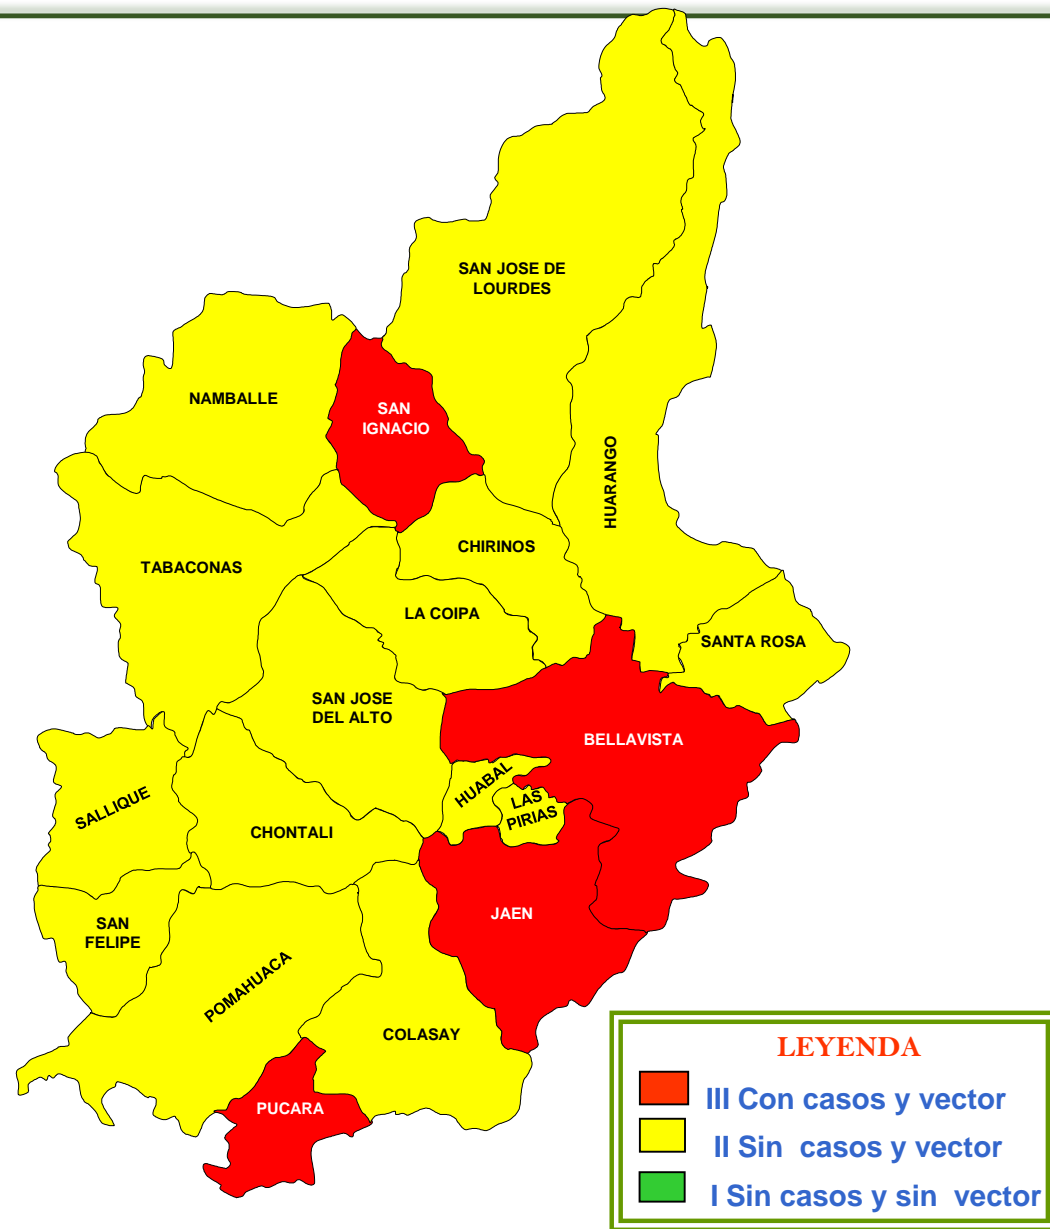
SAN JOSE DE LOURDES

NAMBALLE

SAN IGNACIO

HUARANGO

CHIRINOS

TABACONAS

LA COIPA

SANTA ROSA

SAN JOSE DEL ALTO

BELLAVISTA

HUABAL

LAS PIRIAS

SALLIQUE

CHONTALI

SAN FELIPE

JAEN

POMAHUACA

COLASAY

PUCARA

LEYENDA

III Con casos y vector

II Sin casos y vector

I Sin casos y sin vector